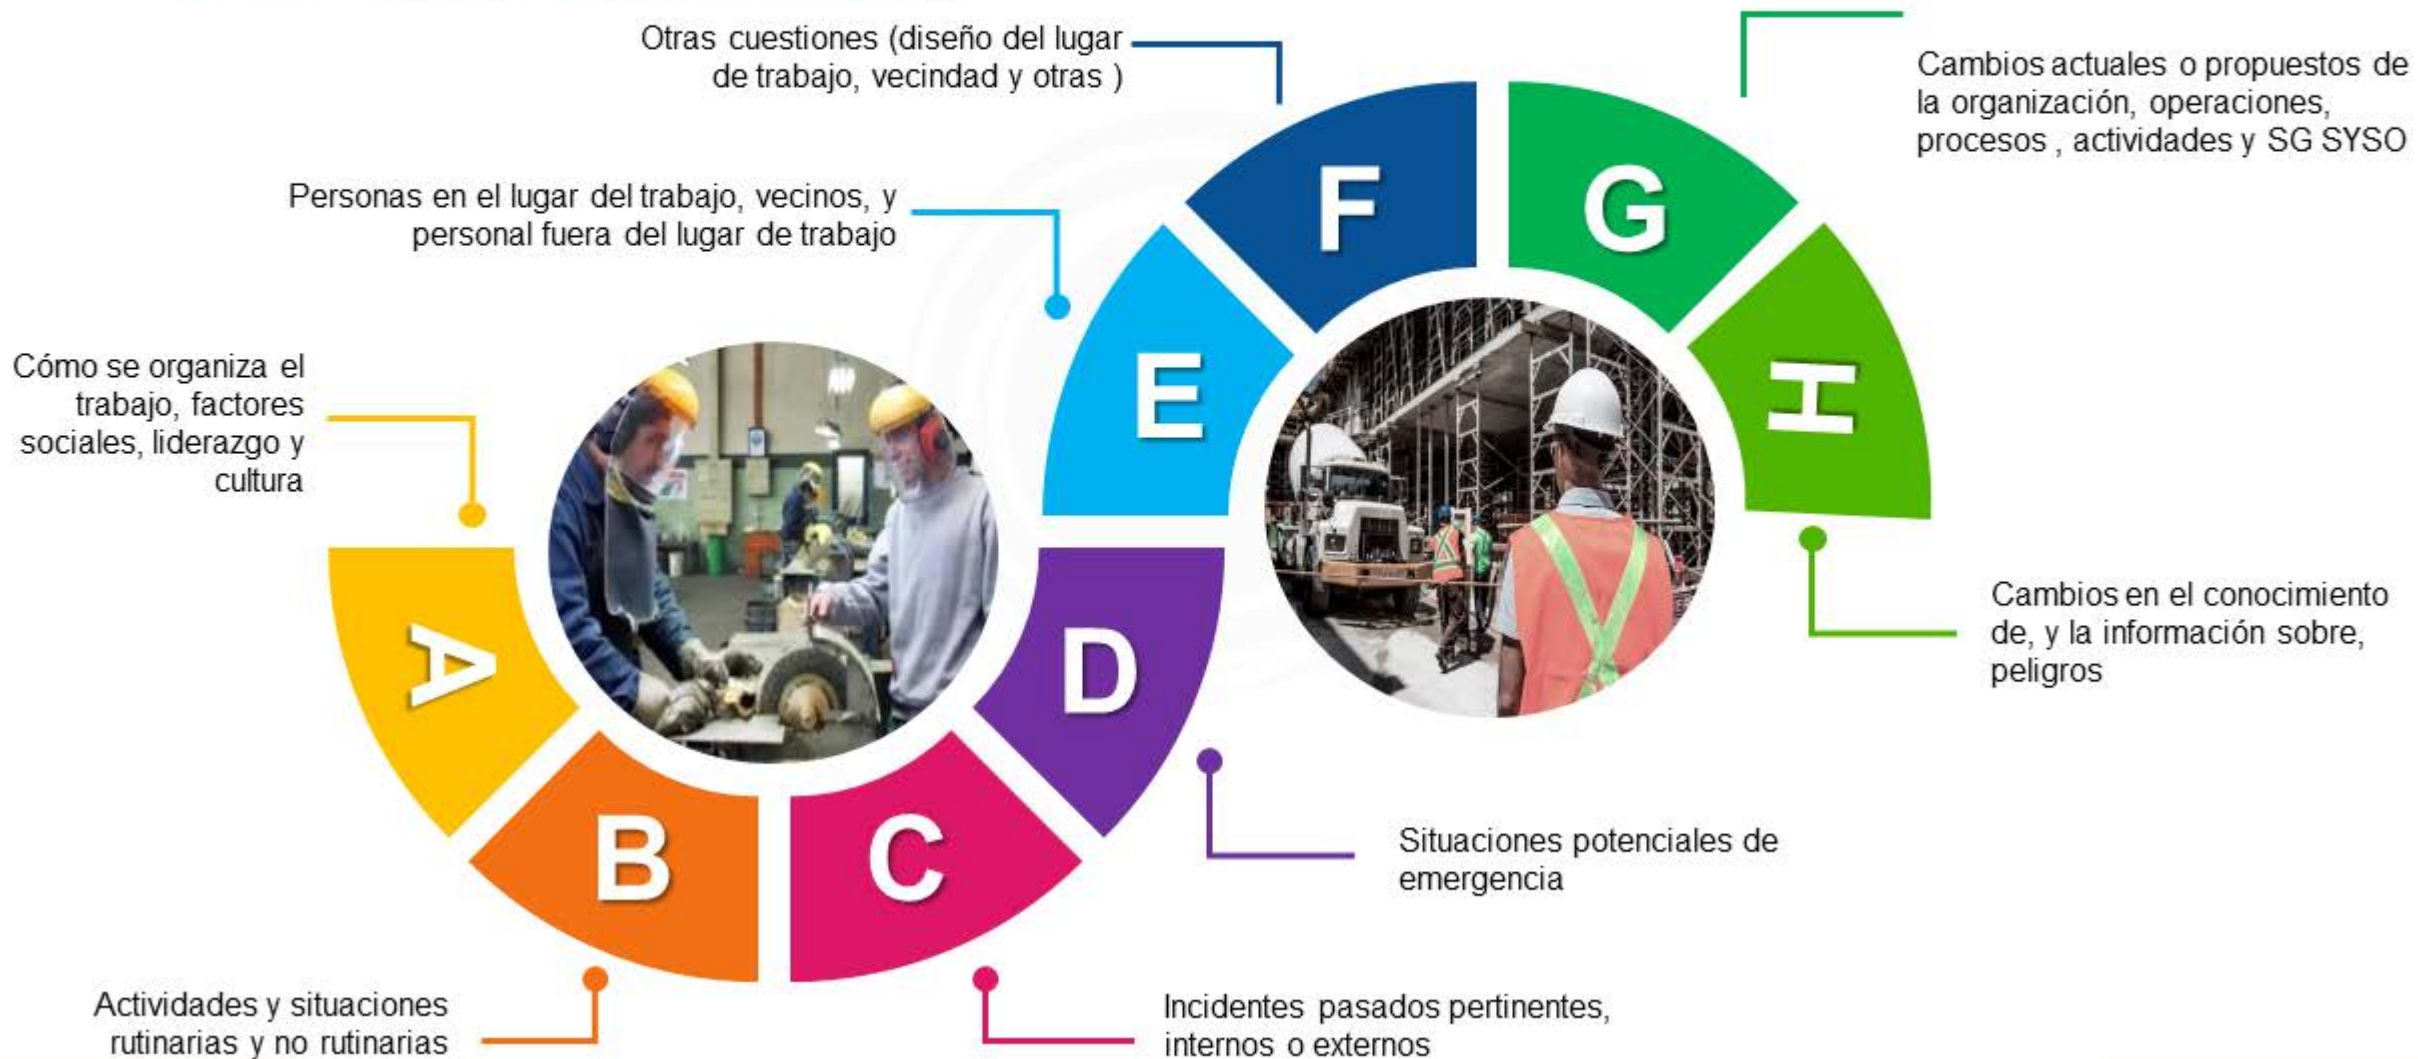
Otras cuestiones (diseño del lugar de trabajo, vecindad y otras )

Cambios actuales o propuestos de la organización, operaciones, procesos , actividades y SG SYSO

Personas en el lugar del trabajo, vecinos, y personal fuera del lugar de trabajo

F

G

E

H

Cómo se organiza el trabajo, factores sociales, liderazgo y cultura

A

D

Cambios en el conocimiento de, y la información sobre, peligros

B

C

Situaciones potenciales de emergencia

Actividades y situaciones rutinarias y no rutinarias

Incidentes pasados pertinentes, internos o externos